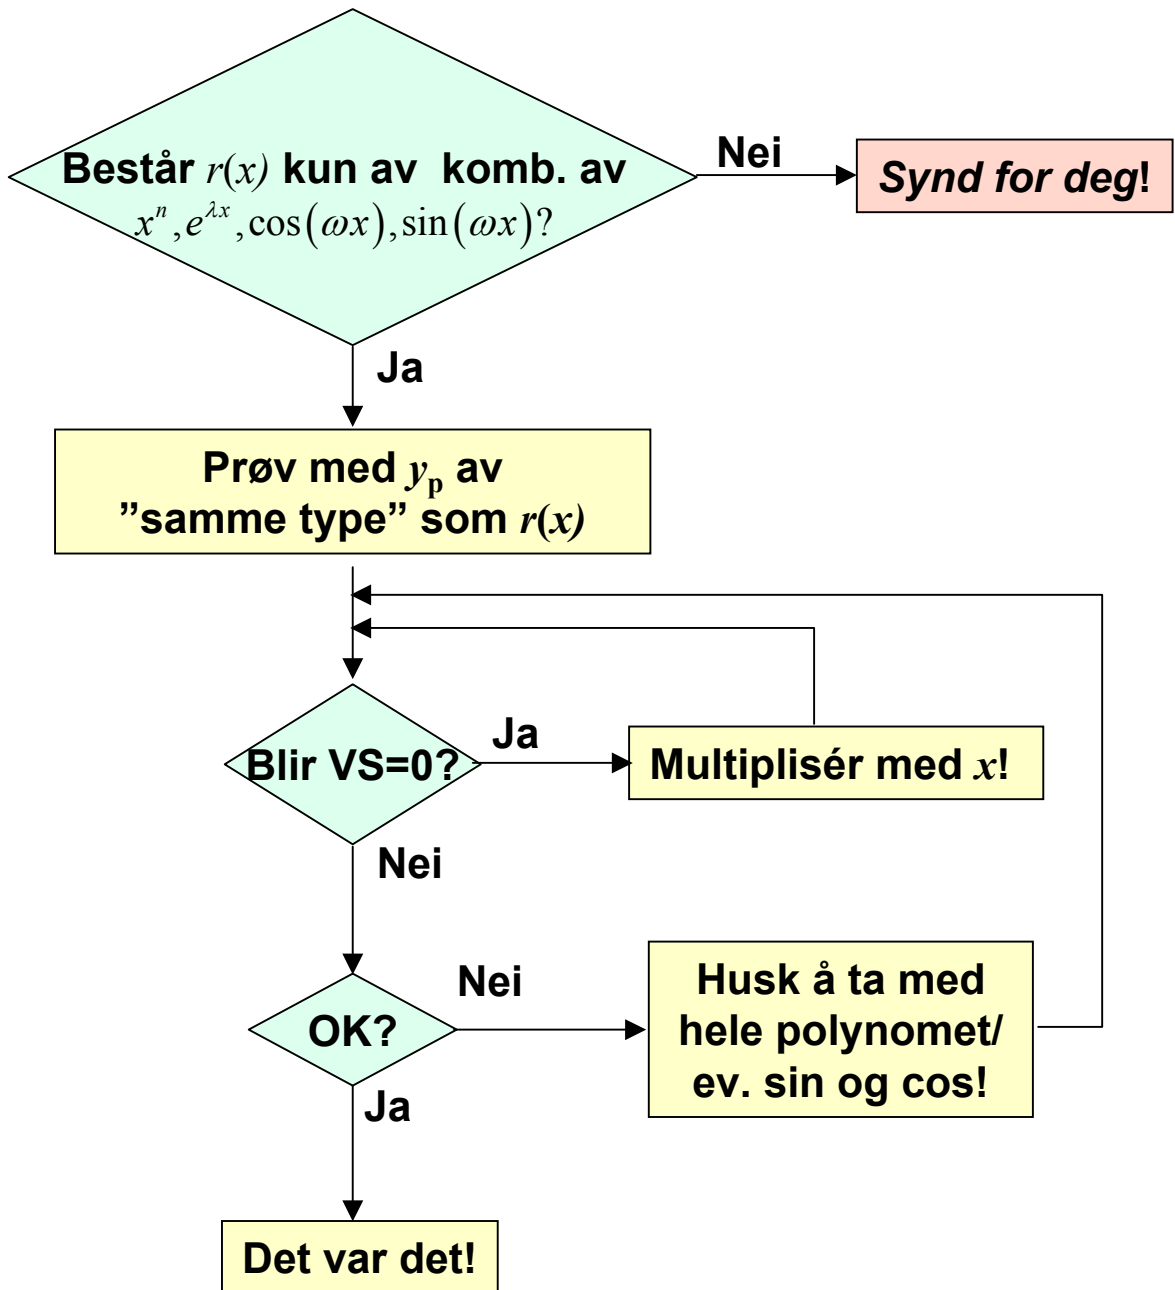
Består $r(x)$ kun av komb. av $x^n, e^{\lambda x}, \cos(\omega x), \sin(\omega x)$?

Nei

Synd for deg!

Ja

Prøv med $y_p$ av ”samme type” som $r(x)$

Blir VS=0?

Ja

Multiplisér med $x$!

Nei

OK?

Nei

Husk å ta med hele polynomet/ ev. sin og cos!

Ja

Det var det!